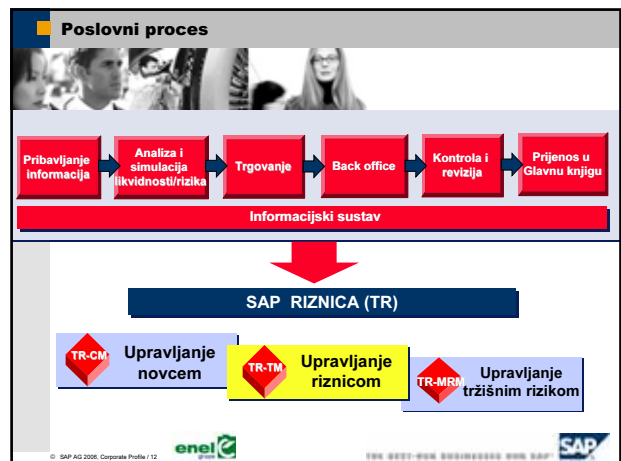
Poslovni proces

Pribavljanje informacija

Analiza i simulacija likvidnosti/rizika

Trgovanje

Back office

Kontrola i revizija

Prijenos u Glavnu knjigu

Informacijski sustav

SAP RIZNICA (TR)

TR-CM Upravljanje novcem

TR-TM Upravljanje riznicom

TR-MRM Upravljanje tržišnim rizikom

© SAP AG 2006, Corporate Profile / 12

enel

THE BEST-RUN BUSINESSES RUN SAP

SAP